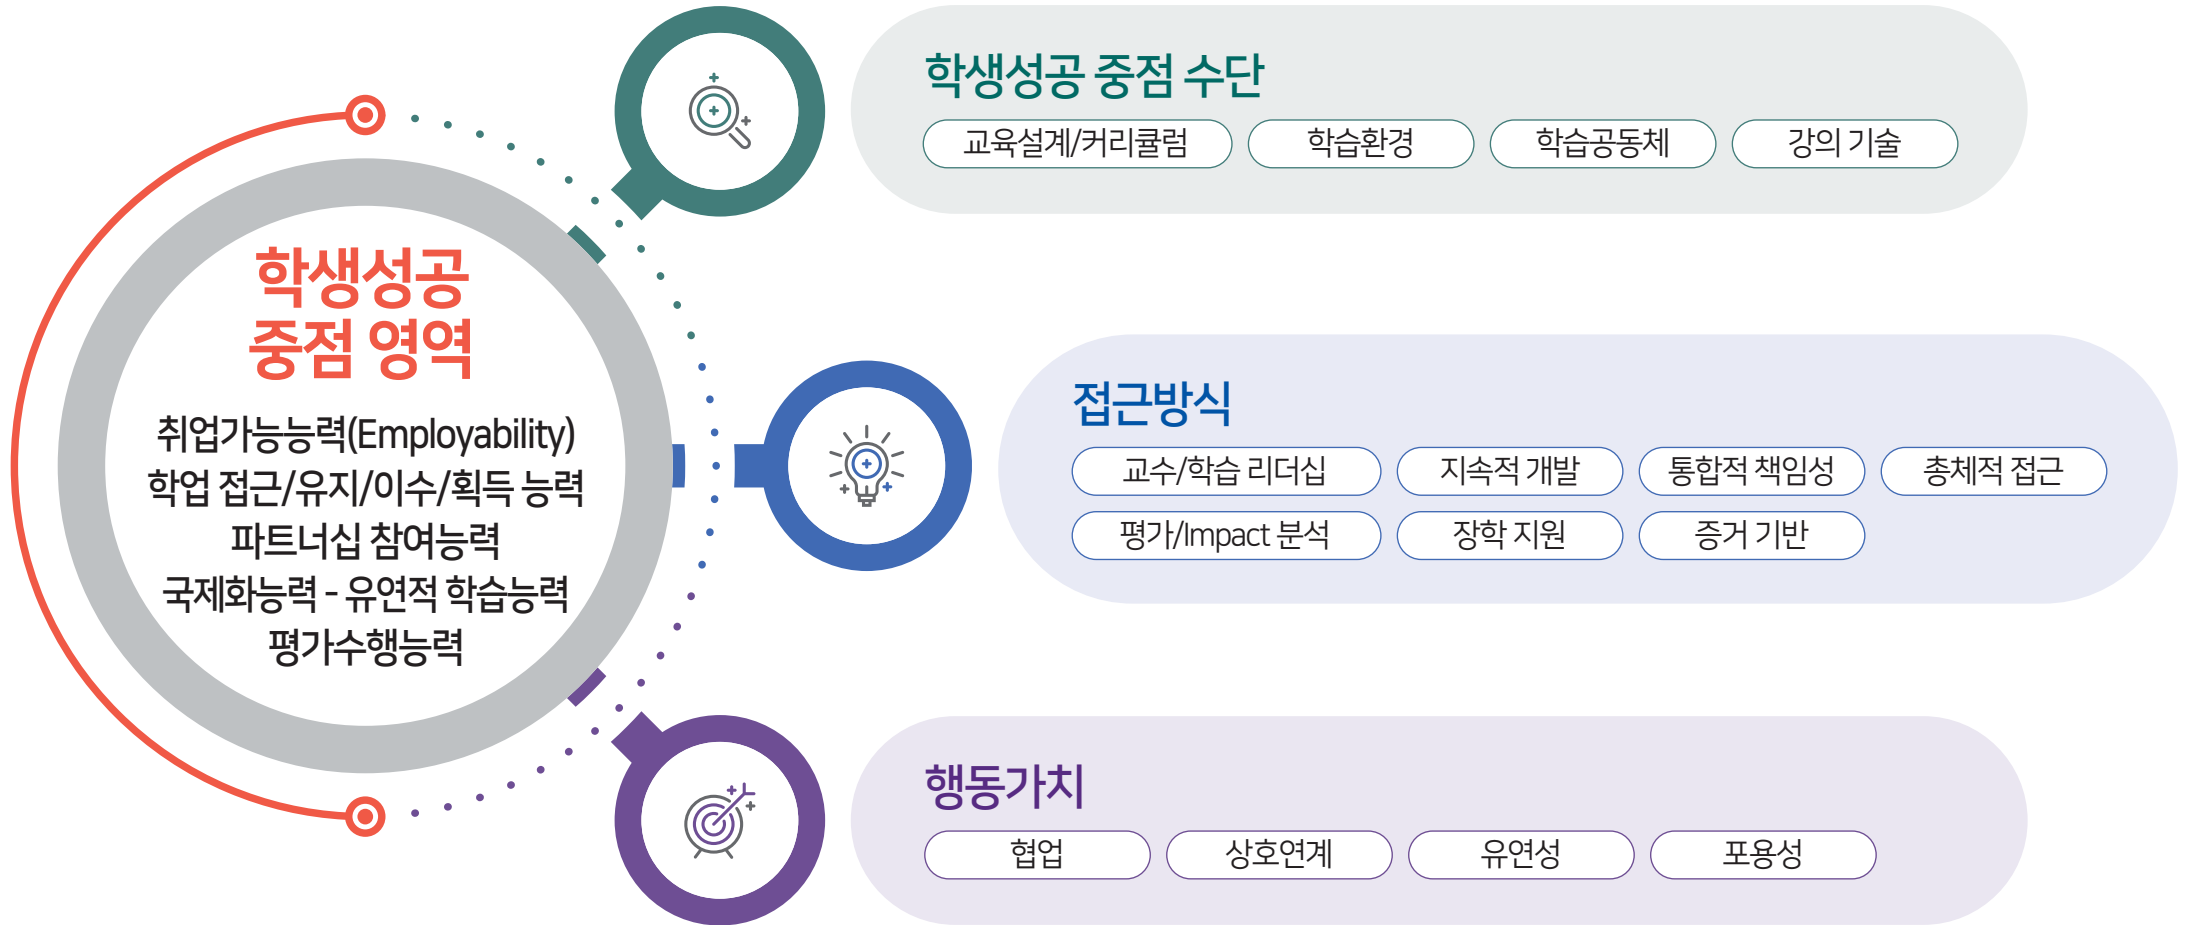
학생성공
중점 영역

취업가능능력(Employability)
학업 접근/유지/이수/획득 능력
파트너십 참여능력
국제화능력 - 유연적 학습능력
평가수행능력

학생성공 중점 수단

교육설계/커리큘럼 | 학습환경 | 학습공동체 | 강의 기술

접근방식

교수/학습 리더십 | 지속적 개발 | 통합적 책임성 | 총체적 접근
평가/Impact 분석 | 장학 지원 | 증거 기반

행동가치

협업 | 상호연계 | 유연성 | 포용성